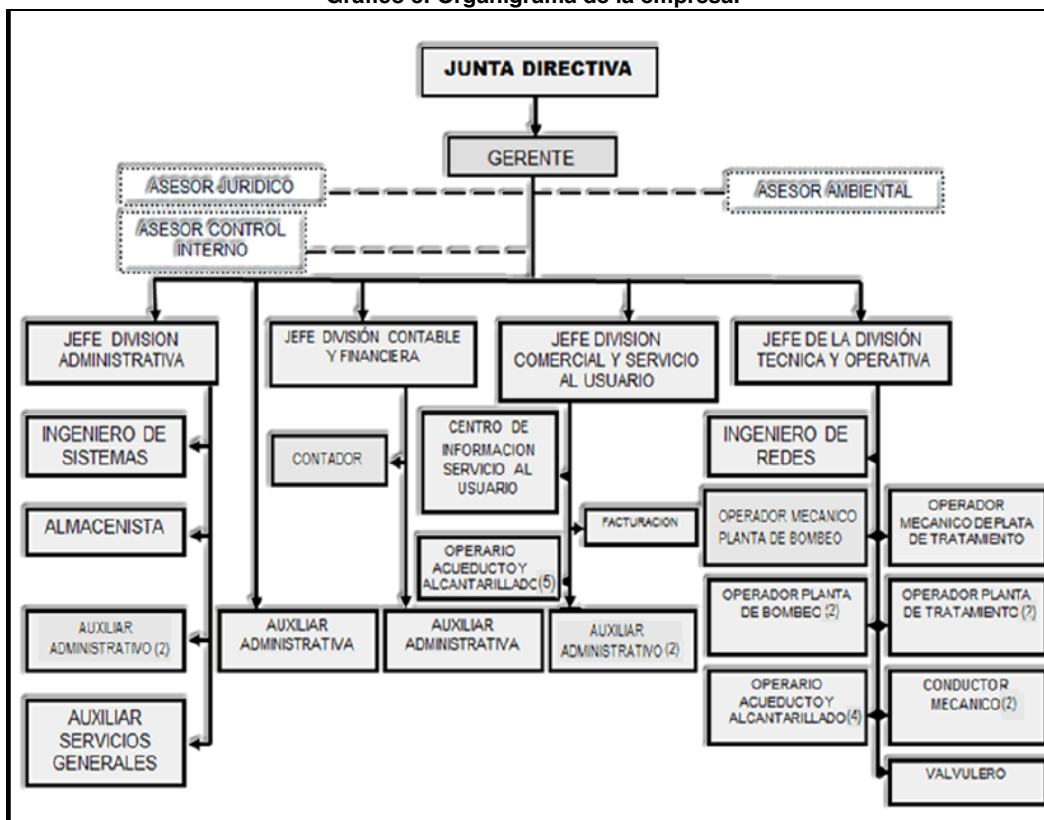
Gráfico 3. Organigrama de la empresa.

JUNTA DIRECTIVA

GERENTE

ASESOR JURIDICO

ASESOR AMBIENTAL

ASESOR CONTROL INTERNO

JEFE DIVISION ADMINISTRATIVA

JEFE DIVISIÓN CONTABLE Y FINANCIERA

JEFE DIVISION COMERCIAL Y SERVICIO AL USUARIO

JEFE DE LA DIVISIÓN TECNICA Y OPERATIVA

INGENIERO DE SISTEMAS

ALMACENISTA

AUXILIAR ADMINISTRATIVO (2)

AUXILIAR SERVICIOS GENERALES

AUXILIAR ADMINISTRATIVA

CONTADOR

AUXILIAR ADMINISTRATIVA

CENTRO DE INFORMACION SERVICIO AL USUARIO

FACTURACION

OPERARIO ACUEDUCTO Y ALCANTARILLADO (5)

AUXILIAR ADMINISTRATIVO (2)

INGENIERO DE REDES

OPERADOR MECANICO PLANTA DE BOMBEO

OPERADOR MECANICO DE PLATA DE TRATAMIENTO

OPERADOR PLANTA DE BOMBEO (2)

OPERADOR PLANTA DE TRATAMIENTO (2)

OPERARIO ACUEDUCTO Y ALCANTARILLADO (4)

CONDUCTOR MECANICO (2)

VALVULERO